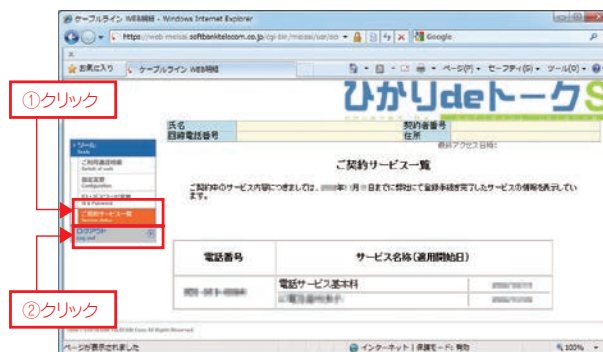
ケーブルライン WEB明細 - Windows Internet Explorer

https://web-meisai.softbanktelecom.co.jp/cgi-bin/meisai/user/ss

Google

お気に入り

ケーブルライン WEB明細

ページ(P) セーフティ(S) ツール(O)

ひかりdeトークS

①クリック

氏名

契約者番号

回線電話番号

住所

最終アクセス日時:

ツール Tools

ご利用通話明細 Details of calls

初期設定 Configuration

パスワードの変更 Change Password

ご契約サービス一覧 Services status

ログアウト Log out

ご契約サービス一覧

ご契約中のサービス内容につきましては、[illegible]年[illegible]月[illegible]日までに弊社にて登録手続が完了したサービスの情報を表示しています。

| 電話番号 | サービス名称(適用開始日) | |
|---|---|---|
| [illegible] | 電話サービス基本料 | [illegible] |
| | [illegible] | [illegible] |

②クリック

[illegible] All Rights Reserved.

ページが表示されました

インターネット | 保護モード: 有効

100%